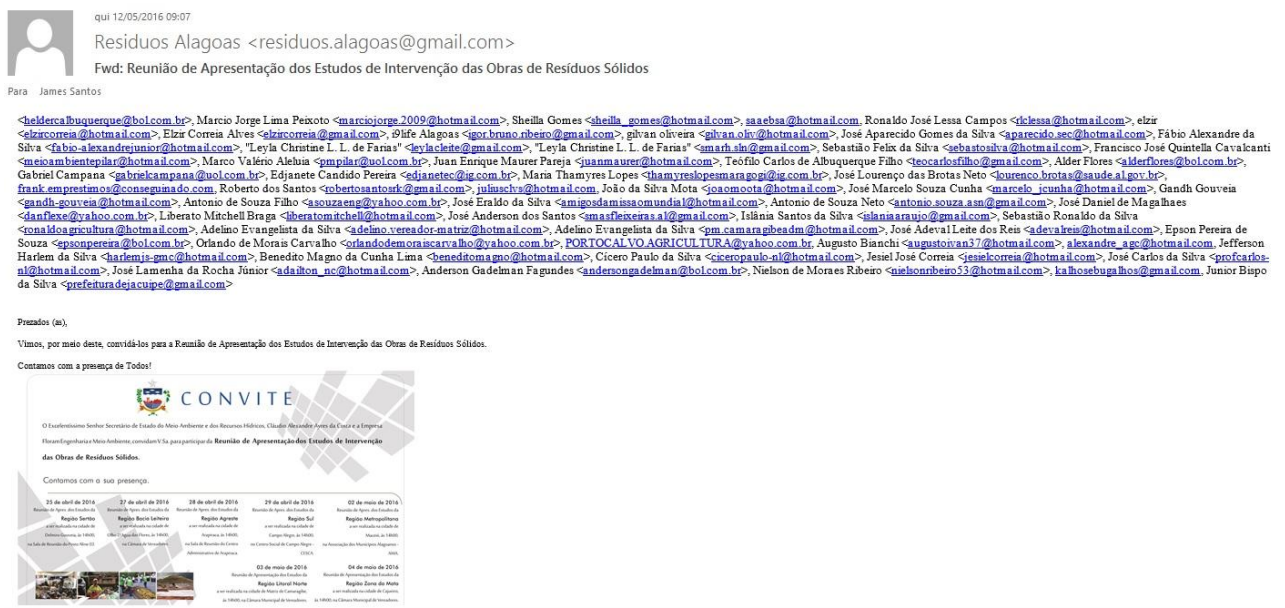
qui 12/05/2016 09:07

Residuos Alagoas <residuos.alagoas@gmail.com>

Fwd: Reunião de Apresentação dos Estudos de Intervenção das Obras de Resíduos Sólidos

Para James Santos

<heldercalbuquerque@bol.com.br>, Marcio Jorge Lima Peixoto <marciojorge.2009@hotmail.com>, Sheilla Gomes <sheilla_gomes@hotmail.com>, saaebsa@hotmail.com, Ronaldo José Lessa Campos <rlclessa@hotmail.com>, elzir <elzircorreia@hotmail.com>, Elzir Correia Alves <elzircorreia@gmail.com>, i9life Alagoas <igor.bruno.ribeiro@gmail.com>, gilvan oliveira <gilvan.oliv@hotmail.com>, José Aparecido Gomes da Silva <aparecido.sec@hotmail.com>, Fábio Alexandre da Silva <fabio-alexandrejunior@hotmail.com>, "Leyla Christine L. L. de Farias" <leylacleite@gmail.com>, "Leyla Christine L. L. de Farias" <smarh.sln@gmail.com>, Sebastião Felix da Silva <sebastosilva@hotmail.com>, Francisco José Quintella Cavalcanti <meioambientepilar@hotmail.com>, Marco Valério Aleluia <pmpilar@uol.com.br>, Juan Enrique Maurer Pareja <juanmaurer@hotmail.com>, Teófilo Carlos de Albuquerque Filho <teocarlosfilho@gmail.com>, Alder Flores <alderflores@bol.com.br>, Gabriel Campana <gabrielcampana@uol.com.br>, Edjanete Candido Pereira <edjanetec@ig.com.br>, Maria Thamyres Lopes <thamyreslopesmaragogi@ig.com.br>, José Lourenço das Brotas Neto <lourenco.brotas@saude.al.gov.br>, frank.emprestimos@conseguinado.com, Roberto dos Santos <robertosantosrk@gmail.com>, juliusclvs@hotmail.com, João da Silva Mota <joaomoota@hotmail.com>, José Marcelo Souza Cunha <marcelo_jcunha@hotmail.com>, Gandh Gouveia <gandh-gouveia@hotmail.com>, Antonio de Souza Filho <asouzaeng@yahoo.com.br>, José Eraldo da Silva <amigosdamissaomundial@hotmail.com>, Antonio de Souza Neto <antonio.souza.asn@gmail.com>, José Daniel de Magalhaes <danflexe@yahoo.com.br>, Liberato Mitchell Braga <liberatomitchell@hotmail.com>, José Anderson dos Santos <smasfleixeiras.al@gmail.com>, Islânia Santos da Silva <islaniaaraujo@gmail.com>, Sebastião Ronaldo da Silva <ronaldoagricultura@hotmail.com>, Adelino Evangelista da Silva <adelino.vereador-matriz@hotmail.com>, Adelino Evangelista da Silva <pm.camaragibeadm@hotmail.com>, José Adeval Leite dos Reis <adevalreis@hotmail.com>, Epson Pereira de Souza <epsonpereira@bol.com.br>, Orlando de Morais Carvalho <orlandodemoraiscarvalho@yahoo.com.br>, PORTOCALVO.AGRICULTURA@yahoo.com.br, Augusto Bianchi <augustoivan37@hotmail.com>, alexandre_agc@hotmail.com, Jefferson Harlem da Silva <harlemjs-gmc@hotmail.com>, Benedito Magno da Cunha Lima <beneditomagno@hotmail.com>, Cícero Paulo da Silva <ciceropaulo-nl@hotmail.com>, Jesiel José Correia <jesielcorreia@hotmail.com>, José Carlos da Silva <profcarlos-nl@hotmail.com>, José Lamenha da Rocha Júnior <adailton_nc@hotmail.com>, Anderson Gadelman Fagundes <andersongadelman@bol.com.br>, Nielson de Moraes Ribeiro <nielsonribeiro53@hotmail.com>, kalhosebugalhos@gmail.com, Junior Bispo da Silva <prefeituradejacuipe@gmail.com>

Prezados (as),

Vimos, por meio deste, convidá-los para a Reunião de Apresentação dos Estudos de Intervenção das Obras de Resíduos Sólidos.

Contamos com a presença de Todos!

CONVITE

O Excelentíssimo Senhor Secretário de Estado do Meio Ambiente e dos Recursos Hídricos, Cláudio Alexandre Ayres da Costa e a Empresa FloramEngenharia e Meio Ambiente, convidam V.Sa. para participar da Reunião de Apresentação dos Estudos de Intervenção das Obras de Resíduos Sólidos.

Contamos com a sua presença.

25 de abril de 2016
Região Sertão

27 de abril de 2016
Região Bacia Leiteira

28 de abril de 2016
Região Agreste

29 de abril de 2016
Região Sul

02 de maio de 2016
Região Metropolitana

03 de maio de 2016
Reunião de Apresentação dos Estudos da Região Litoral Norte

04 de maio de 2016
Reunião de Apresentação dos Estudos da Região Zona da Mata

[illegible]